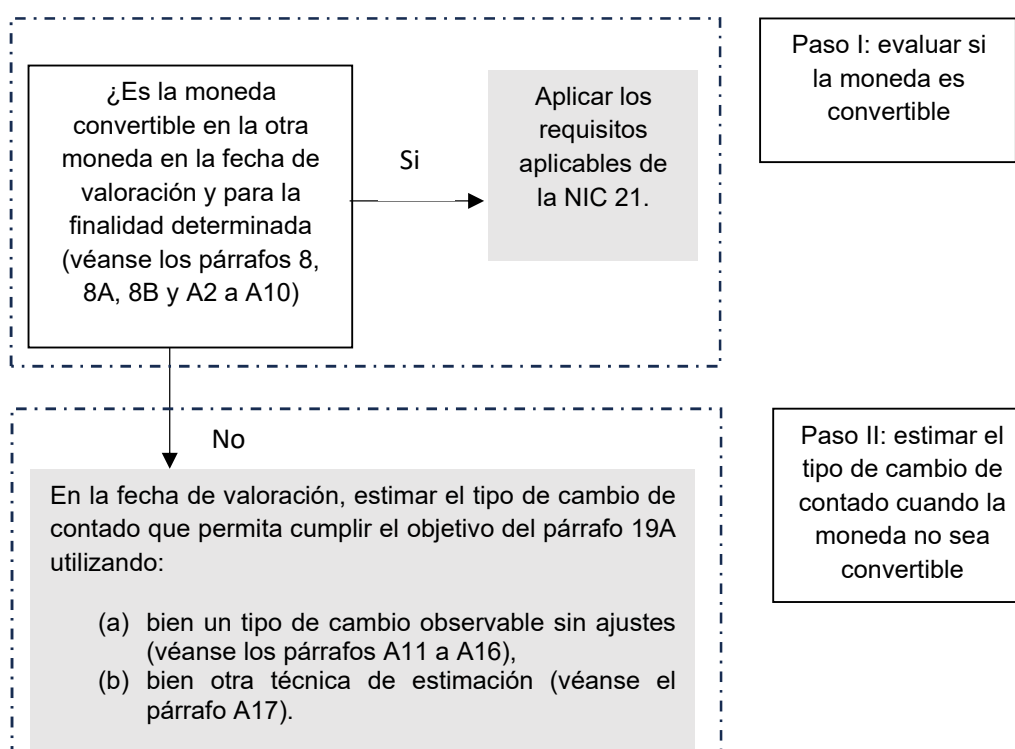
¿Es la moneda convertible en la otra moneda en la fecha de valoración y para la finalidad determinada (véanse los párrafos 8, 8A, 8B y A2 a A10)

Si

Aplicar los requisitos aplicables de la NIC 21.

Paso I: evaluar si la moneda es convertible

No

En la fecha de valoración, estimar el tipo de cambio de contado que permita cumplir el objetivo del párrafo 19A utilizando:

(a) bien un tipo de cambio observable sin ajustes (véanse los párrafos A11 a A16),
(b) bien otra técnica de estimación (véanse el párrafo A17).

Paso II: estimar el tipo de cambio de contado cuando la moneda no sea convertible